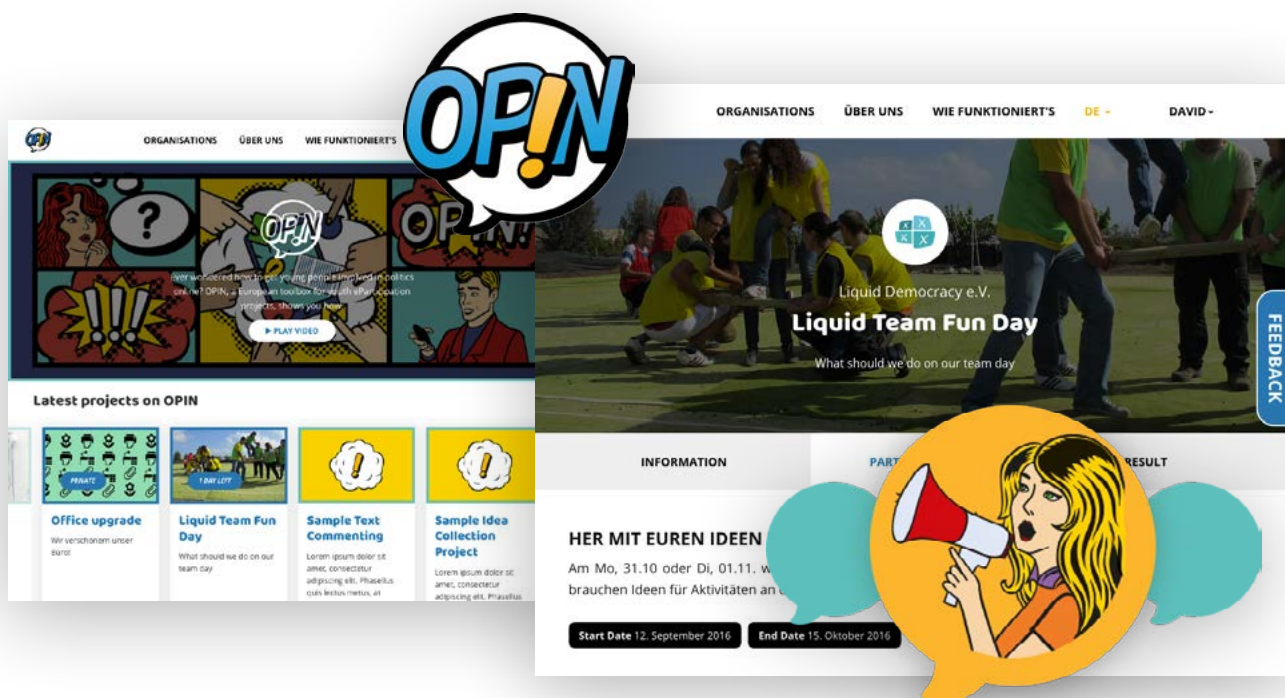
OPIN

ORGANISATIONS ÜBER UNS WIE FUNKTIONIERT'S

OPIN

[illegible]ver wondered how to get young people involved in politics online? OPIN, a European toolbox for youth eParticipation projects, shows you how.

▶ PLAY VIDEO

Latest projects on OPIN

PRIVATE

Office upgrade

Wir verschönern unser Büro!

1 DAY LEFT

Liquid Team Fun Day

What should we do on our team day

Sample Text Commenting

Lorem ipsum dolor sit amet, consectetur adipiscing elit. Phasellus quis lectus metus, at

Sample Idea Collection Project

Lorem ipsum dolor sit amet, consectetur adipiscing elit. Phasellus

OPIN

ORGANISATIONS ÜBER UNS WIE FUNKTIONIERT'S DE DAVID

Liquid Democracy e.V.

Liquid Team Fun Day

What should we do on our team day

FEEDBACK

INFORMATION PART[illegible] RESULT

HER MIT EUREN IDEEN

Am Mo, 31.10 oder Di, 01.11. w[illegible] brauchen Ideen für Aktivitäten an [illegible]

Start Date 12. September 2016 End Date 15. Oktober 2016